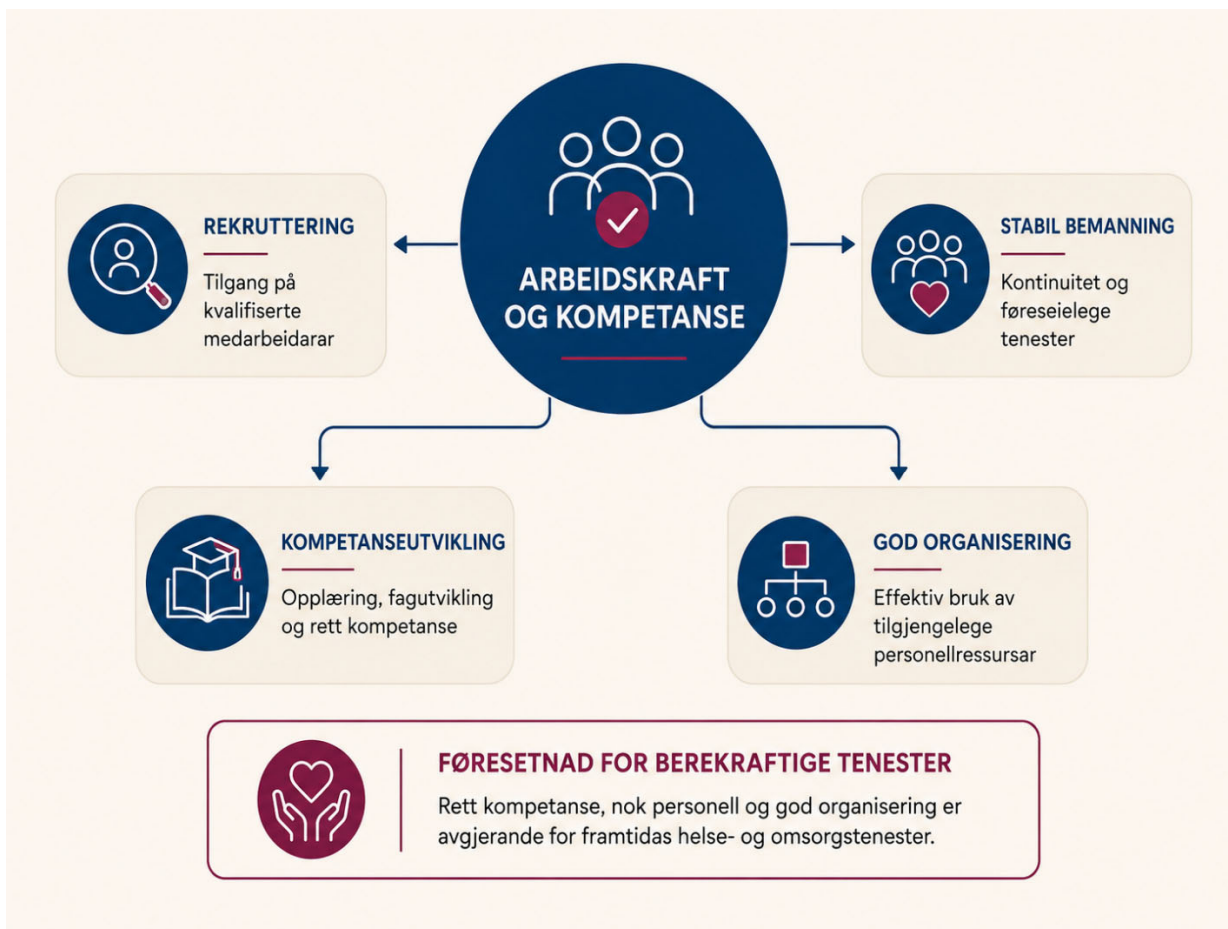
ARBEIDSKRAFT OG KOMPETANSE

REKRUTTERING

Tilgang på kvalifiserte medarbeidarar

STABIL BEMANNING

Kontinuitet og føreseielege tenester

KOMPETANSEUTVIKLING

Opplæring, fagutvikling og rett kompetanse

GOD ORGANISERING

Effektiv bruk av tilgjengelege personellressursar

FØRESETNAD FOR BEREKRAFTIGE TENESTER

Rett kompetanse, nok personell og god organisering er avgjerande for framtidas helse- og omsorgstenester.